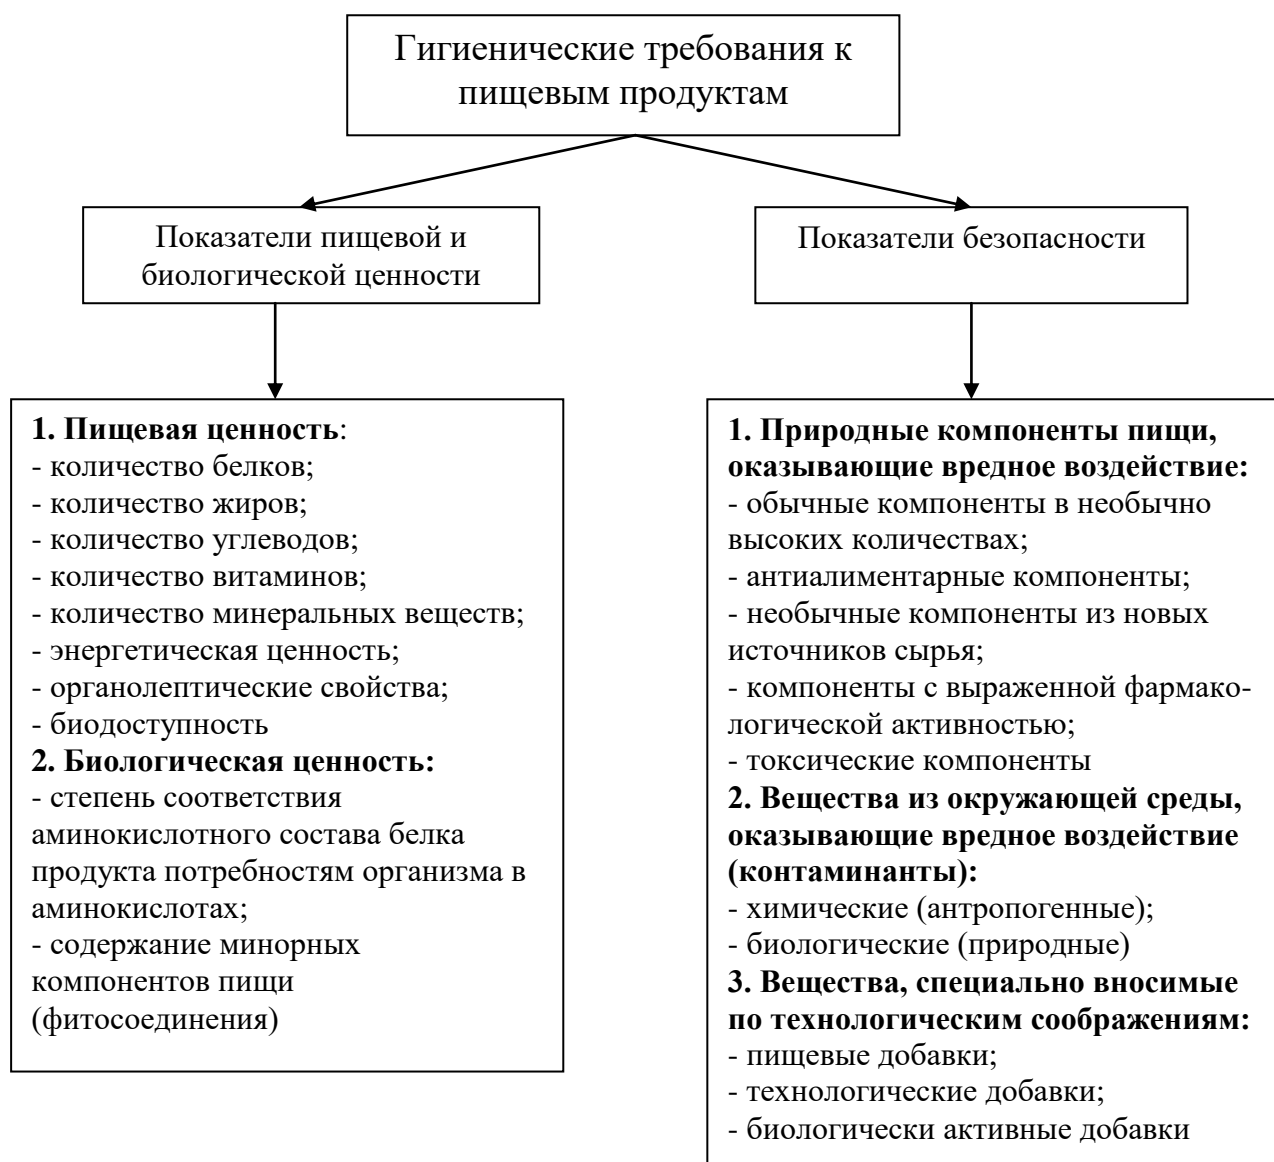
Гигиенические требования к пищевым продуктам

Показатели пищевой и биологической ценности

Показатели безопасности

**1. Пищевая ценность**:
- количество белков;
- количество жиров;
- количество углеводов;
- количество витаминов;
- количество минеральных веществ;
- энергетическая ценность;
- органолептические свойства;
- биодоступность
**2. Биологическая ценность:**
- степень соответствия аминокислотного состава белка продукта потребностям организма в аминокислотах;
- содержание минорных компонентов пищи (фитосоединения)

**1. Природные компоненты пищи, оказывающие вредное воздействие:**
- обычные компоненты в необычно высоких количествах;
- антиалиментарные компоненты;
- необычные компоненты из новых источников сырья;
- компоненты с выраженной фармакологической активностью;
- токсические компоненты
**2. Вещества из окружающей среды, оказывающие вредное воздействие (контаминанты):**
- химические (антропогенные);
- биологические (природные)
**3. Вещества, специально вносимые по технологическим соображениям:**
- пищевые добавки;
- технологические добавки;
- биологически активные добавки